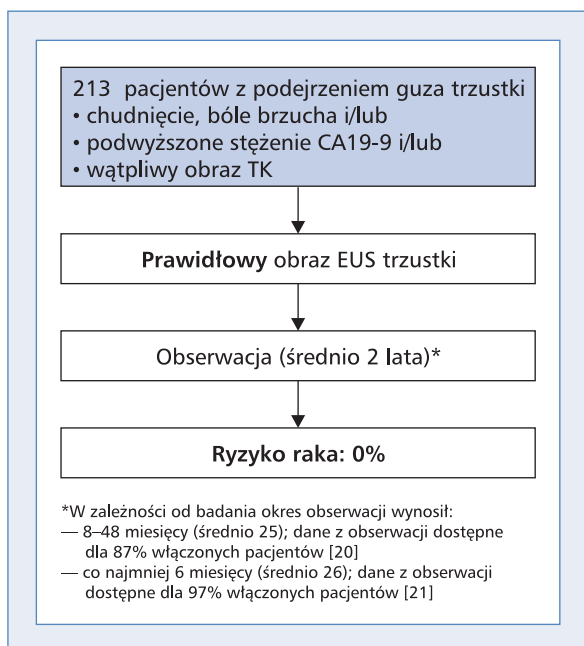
213 pacjentów z podejrzeniem guza trzustki
• chudnięcie, bóle brzucha i/lub
• podwyższone stężenie CA19-9 i/lub
• wątpliwy obraz TK

**Prawidłowy** obraz EUS trzustki

Obserwacja (średnio 2 lata)*

**Ryzyko raka: 0%**

*W zależności od badania okres obserwacji wynosił:
— 8–48 miesięcy (średnio 25); dane z obserwacji dostępne dla 87% włączonych pacjentów [20]
— co najmniej 6 miesięcy (średnio 26); dane z obserwacji dostępne dla 97% włączonych pacjentów [21]